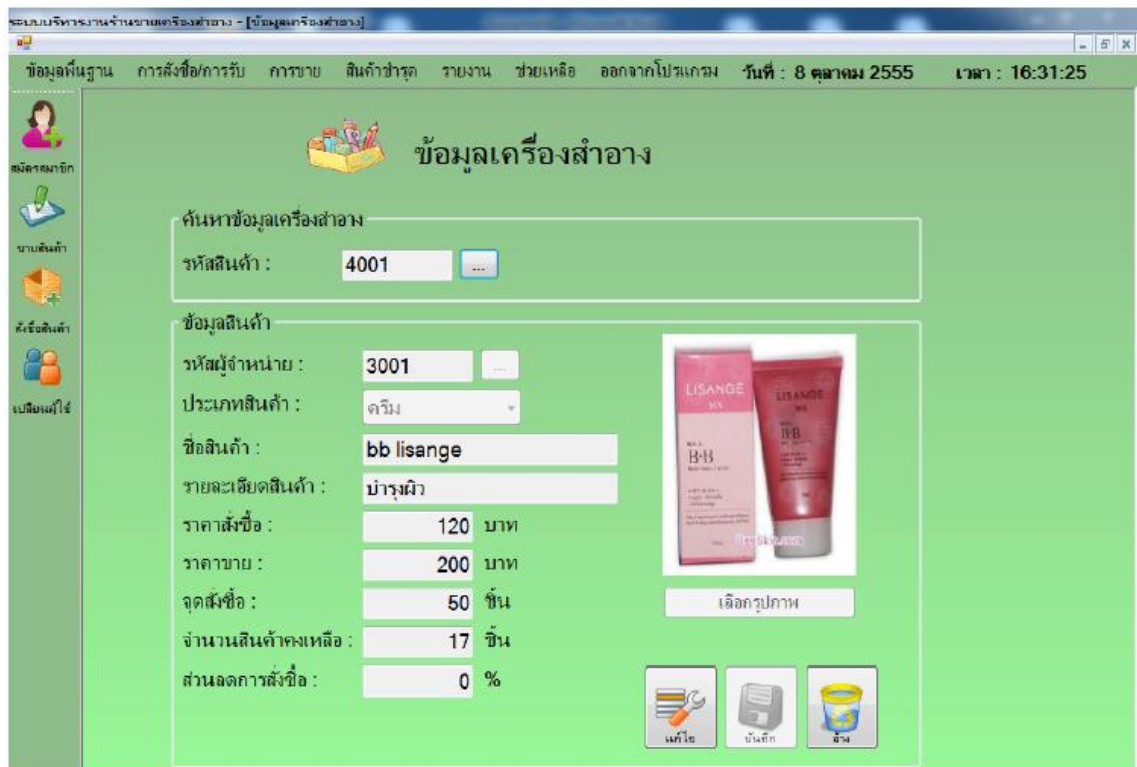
ระบบบริหารงานร้านขายเครื่องสำอาง - [ข้อมูลเครื่องสำอาง]

ข้อมูลพื้นฐาน การสั่งซื้อ/การรับ การขาย สินค้าชำรุด รายงาน ช่วยเหลือ ออกจากโปรแกรม วันที่ : 8 ตุลาคม 2555 เวลา : 16:31:25

สมัครสมาชิก
ขายสินค้า
สั่งซื้อสินค้า
เปลี่ยนผู้ใช้

ข้อมูลเครื่องสำอาง

ค้นหาข้อมูลเครื่องสำอาง
รหัสสินค้า : 4001 ...

ข้อมูลสินค้า
รหัสผู้จำหน่าย : 3001 ...
ประเภทสินค้า : ครีม
ชื่อสินค้า : bb lisange
รายละเอียดสินค้า : บำรุงผิว
ราคาสั่งซื้อ : 120 บาท
ราคาขาย : 200 บาท
จุดสั่งซื้อ : 50 ชิ้น
จำนวนสินค้าคงเหลือ : 17 ชิ้น
ส่วนลดการสั่งซื้อ : 0 %

LISANGE
LISANGE
BB

เลือกรูปภาพ

แก้ไข บันทึก ล้าง